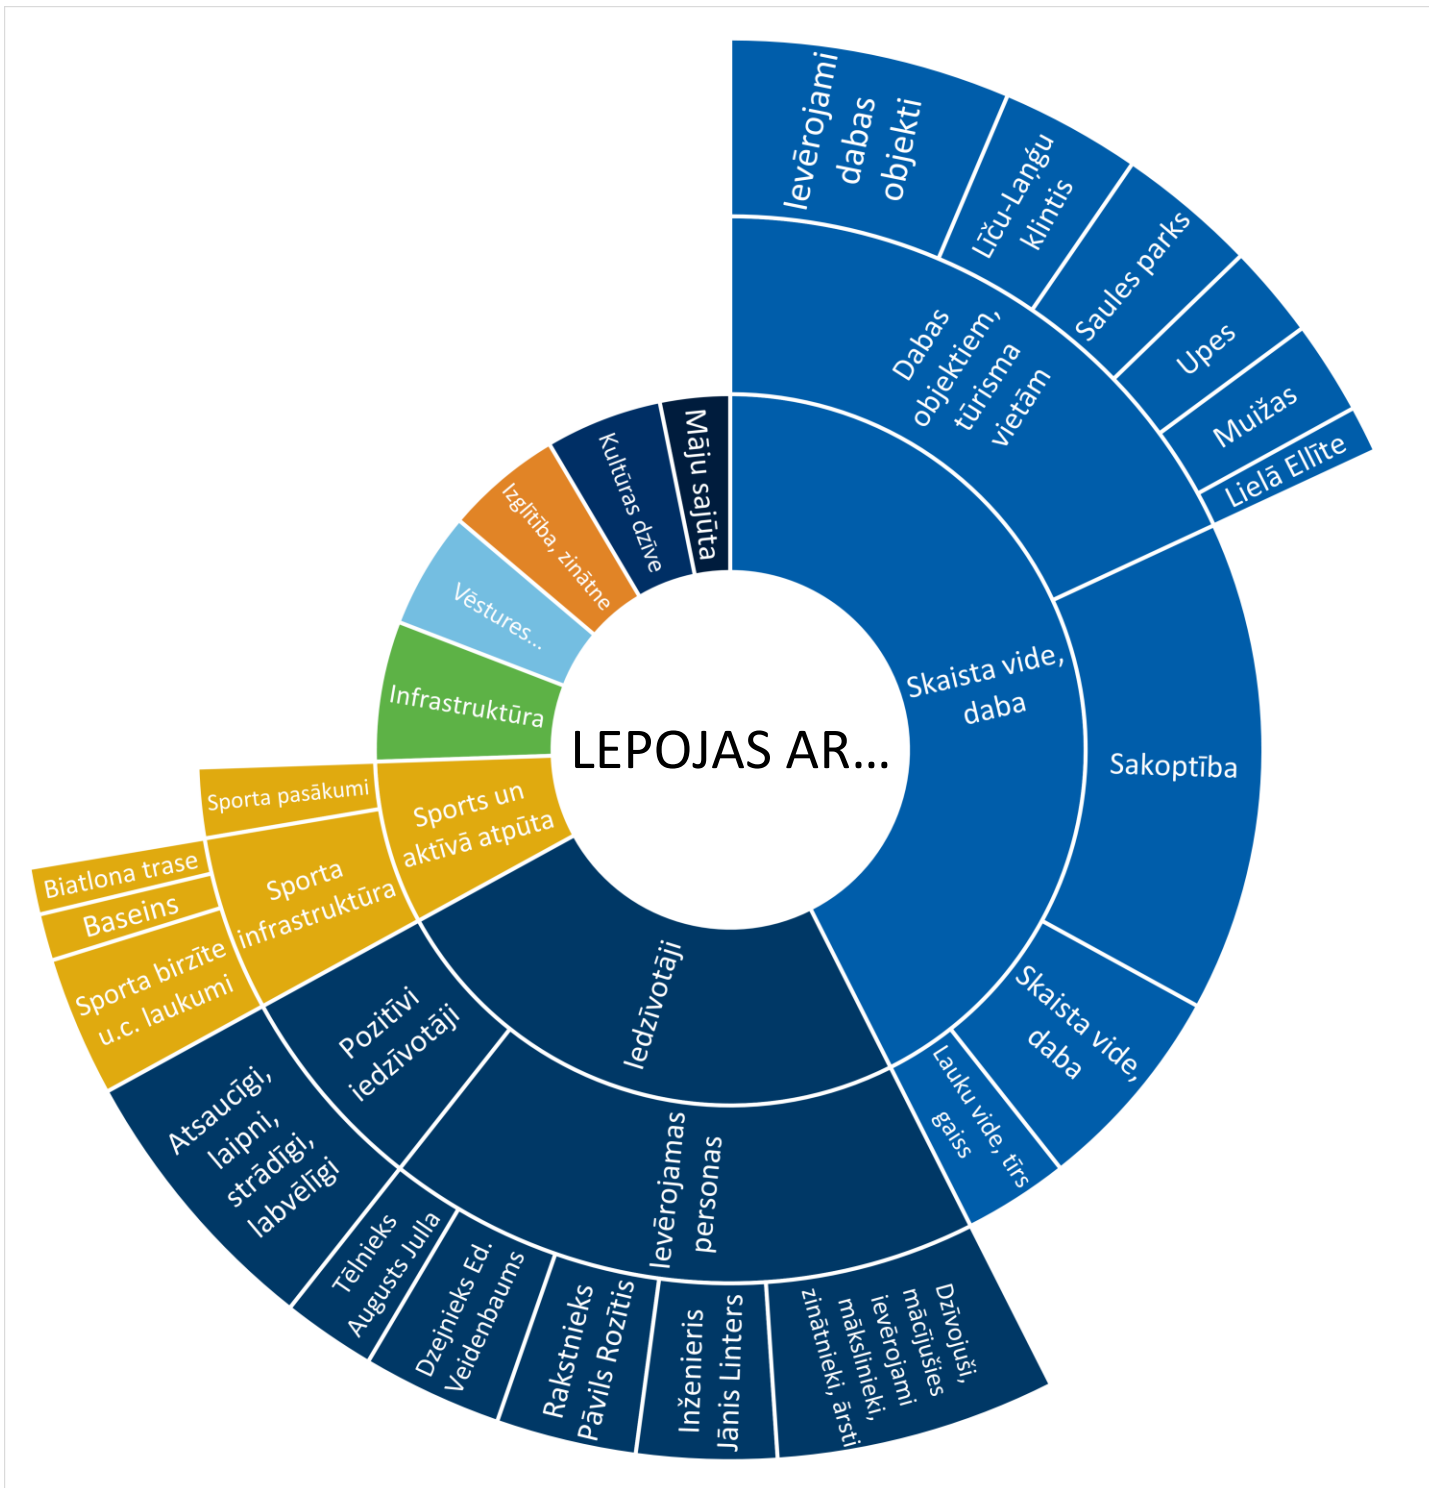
LEPOJAS AR...

Skaista vide, daba

Dabas objektiem, tūrisma vietām

Ievērojami dabas objekti

Līču-Laņģu klintis

Saules parks

Upes

Muižas

Lielā Ellīte

Sakoptība

Skaista vide, daba

Lauku vide, tīrs gaiss

Iedzīvotāji

Pozitīvi iedzīvotāji

Atsaucīgi, laipni, strādīgi, labvēlīgi

Ievērojamas personas

Tēlnieks Augusts Julla

Dzejnieks Ed. Veidenbaums

Rakstnieks Pāvils Rozītis

Inženieris Jānis Linters

Dzīvojuši, mācījušies ievērojami mākslinieki, zinātnieki, ārsti

Sports un aktīvā atpūta

Sporta pasākumi

Sporta infrastruktūra

Biatlona trase

Baseins

Sporta birzīte u.c. laukumi

Infrastruktūra

Vēstures...

Izglītība, zinātne

Kultūras dzīve

Māju sajūta